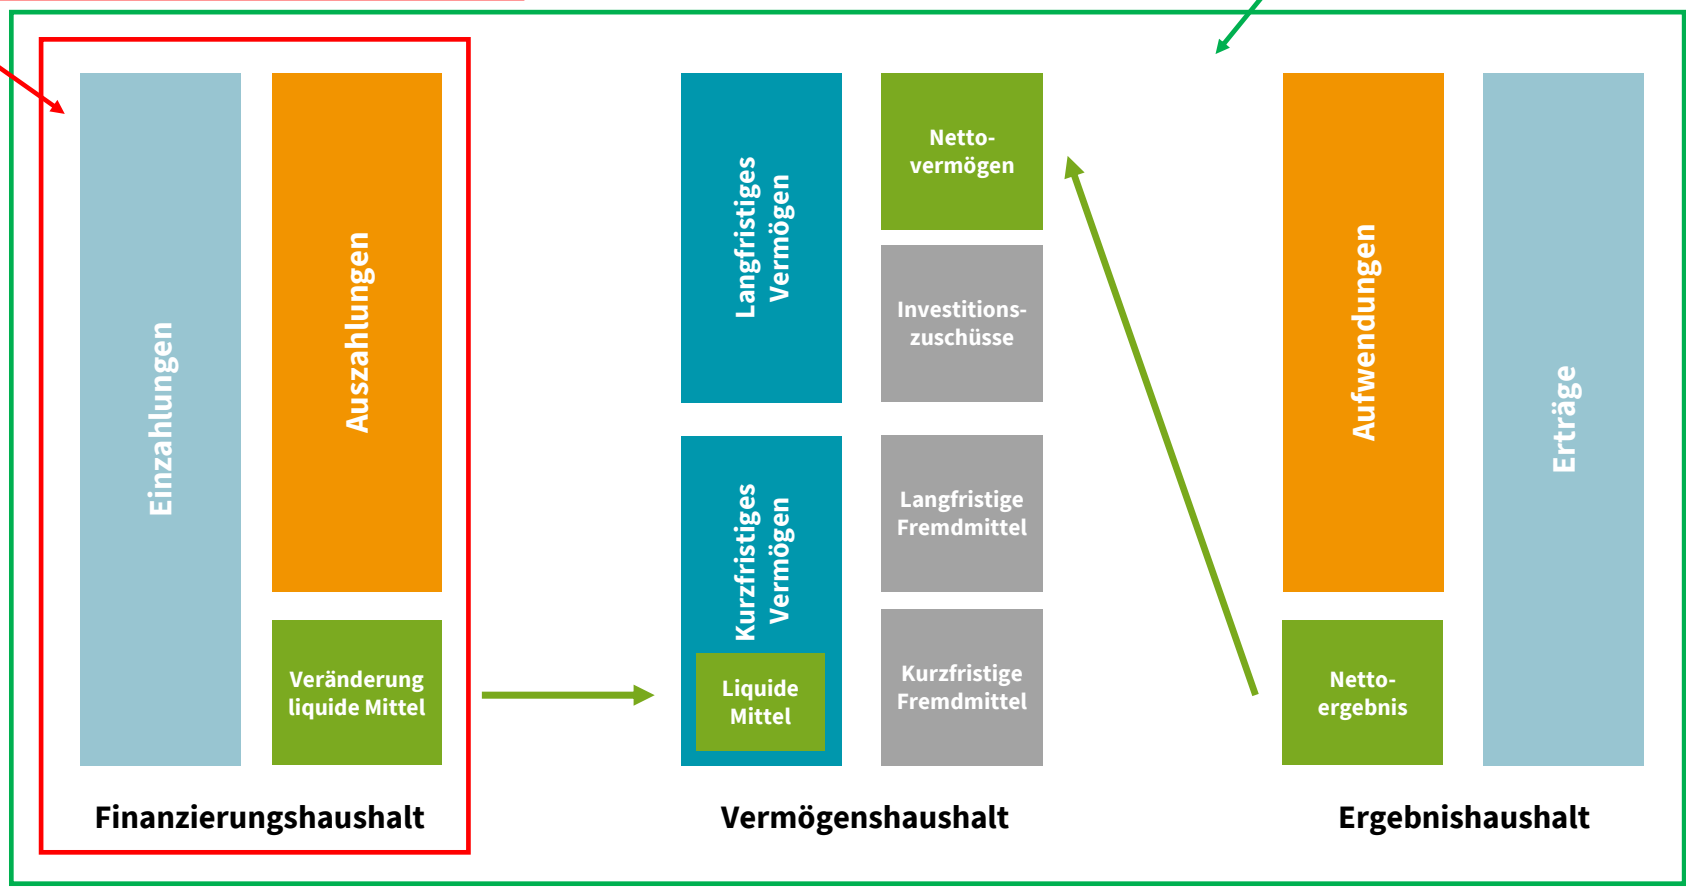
Einzahlungen

Auszahlungen

Veränderung liquide Mittel

Finanzierungshaushalt

Langfristiges Vermögen

Kurzfristiges Vermögen

Liquide Mittel

Nettovermögen

Investitionszuschüsse

Langfristige Fremdmittel

Kurzfristige Fremdmittel

Vermögenshaushalt

Aufwendungen

Netto-ergebnis

Erträge

Ergebnishaushalt